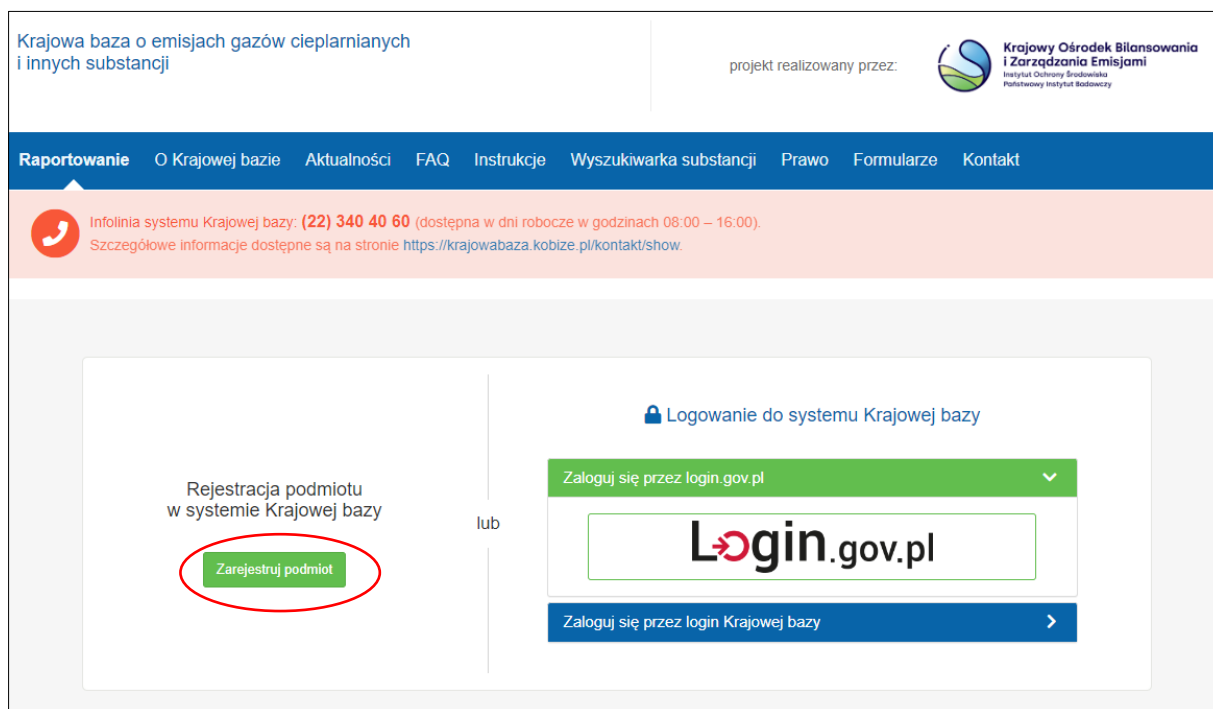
Krajowa baza o emisjach gazów cieplarnianych i innych substancji

projekt realizowany przez:

Krajowy Ośrodek Bilansowania i Zarządzania Emisjami
Instytut Ochrony Środowiska
Państwowy Instytut Badawczy

Raportowanie O Krajowej bazie Aktualności FAQ Instrukcje Wyszukiwarka substancji Prawo Formularze Kontakt

Infolinia systemu Krajowej bazy: (22) 340 40 60 (dostępna w dni robocze w godzinach 08:00 – 16:00).
Szczegółowe informacje dostępne są na stronie https://krajowabaza.kobize.pl/kontakt/show.

Rejestracja podmiotu w systemie Krajowej bazy

Zarejestruj podmiot

lub

Logowanie do systemu Krajowej bazy

Zaloguj się przez login.gov.pl

Login.gov.pl

Zaloguj się przez login Krajowej bazy